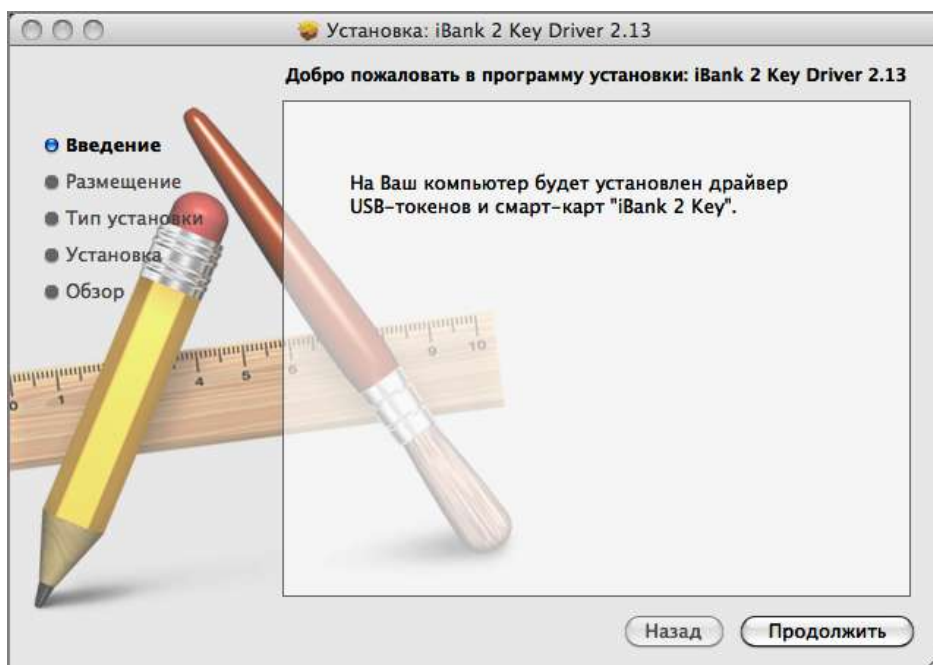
Установка: iBank 2 Key Driver 2.13

Добро пожаловать в программу установки: iBank 2 Key Driver 2.13

Введение
Размещение
Тип установки
Установка
Обзор

На Ваш компьютер будет установлен драйвер USB-токенов и смарт-карт "iBank 2 Key".

1 4 5 6 9 10

Назад
Продолжить